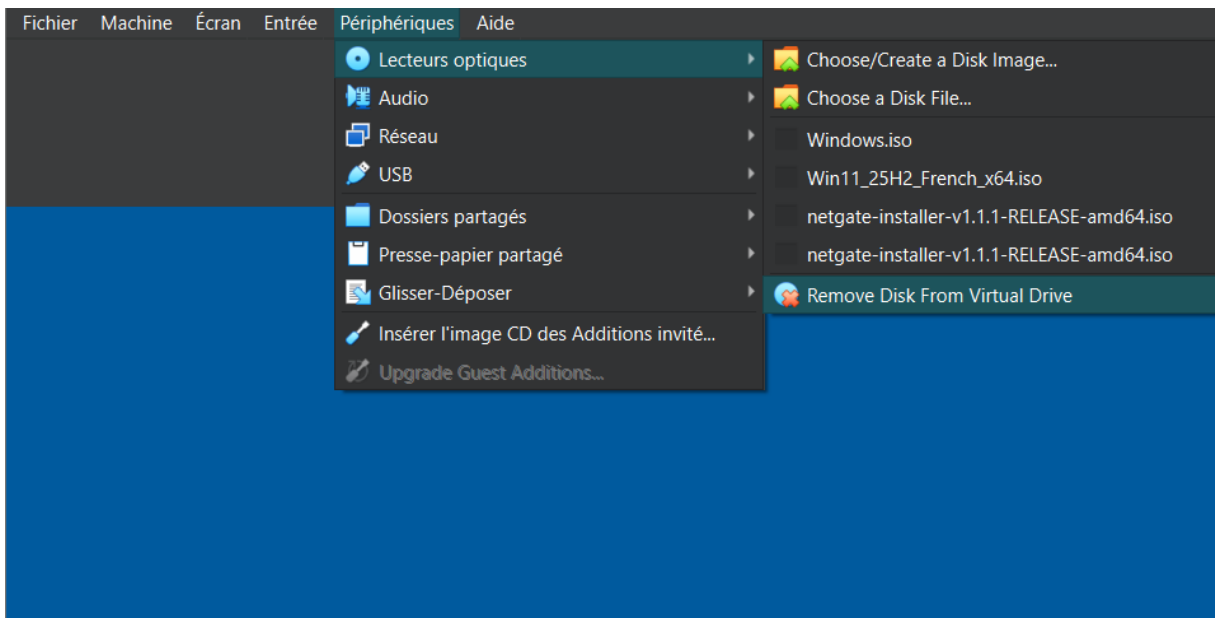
Fichier Machine Écran Entrée Périphériques Aide

Lecteurs optiques
Audio
Réseau
USB
Dossiers partagés
Presse-papier partagé
Glisser-Déposer
Insérer l'image CD des Additions invité...
Upgrade Guest Additions...

Choose/Create a Disk Image...
Choose a Disk File...
Windows.iso
Win11_25H2_French_x64.iso
netgate-installer-v1.1.1-RELEASE-amd64.iso
netgate-installer-v1.1.1-RELEASE-amd64.iso
Remove Disk From Virtual Drive